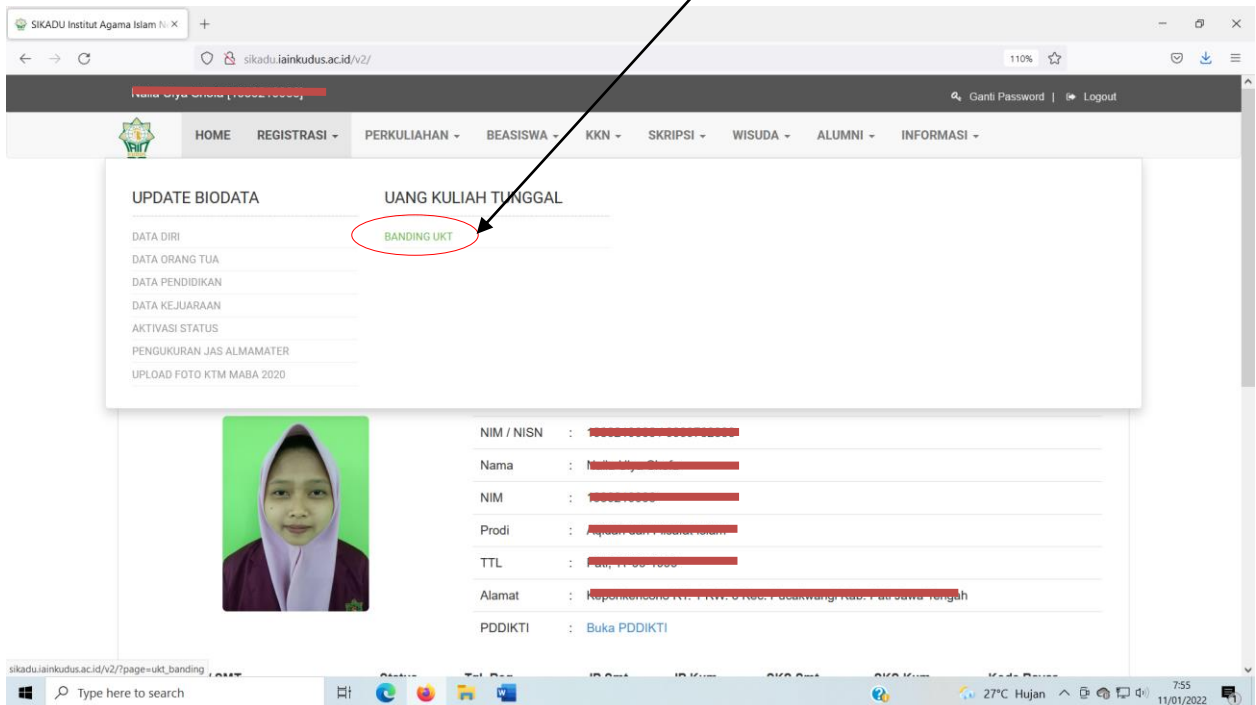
SIKADU Institut Agama Islam N ×

sikadu.iainkudus.ac.id/v2/

110%

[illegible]

Ganti Password | Logout

HOME REGISTRASI PERKULIAHAN BEASISWA KKN SKRIPSI WISUDA ALUMNI INFORMASI

UPDATE BIODATA

DATA DIRI
DATA ORANG TUA
DATA PENDIDIKAN
DATA KEJUARAAN
AKTIVASI STATUS
PENGUKURAN JAS ALMAMATER
UPLOAD FOTO KTM MABA 2020

UANG KULIAH TUNGGAL

BANDING UKT

| | | |
|---|---|---|
| NIM / NISN | : | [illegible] |
| Nama | : | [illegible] |
| NIM | : | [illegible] |
| Prodi | : | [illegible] |
| TTL | : | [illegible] |
| Alamat | : | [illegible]ah |
| PDDIKTI | : | Buka PDDIKTI |

sikadu.iainkudus.ac.id/v2/?page=ukt_banding

Type here to search

27°C Hujan 7:55 11/01/2022